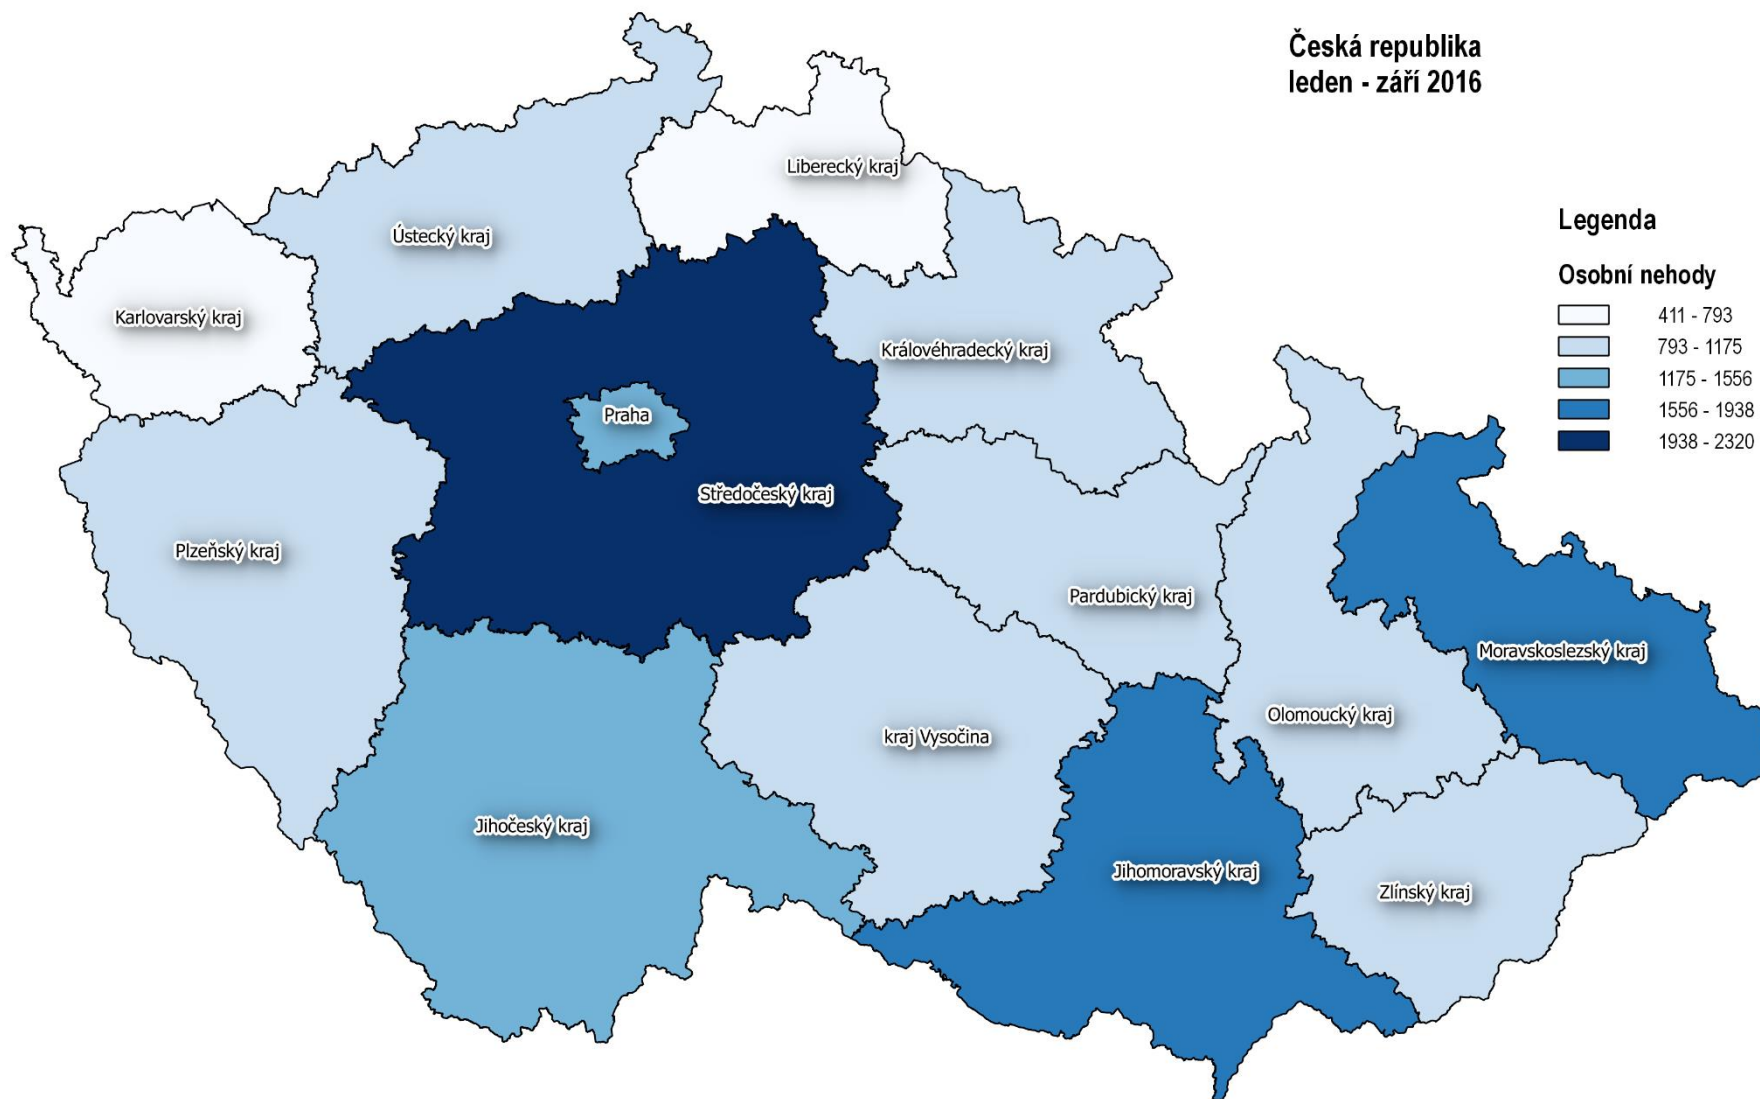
Česká republika
leden - září 2016

Legenda

Osobní nehody

411 - 793
793 - 1175
1175 - 1556
1556 - 1938
1938 - 2320

Liberecký kraj
Ústecký kraj
Karlovarský kraj
Královéhradecký kraj
Praha
Středočeský kraj
Plzeňský kraj
Pardubický kraj
Moravskoslezský kraj
Olomoucký kraj
kraj Vysočina
Jihočeský kraj
Jihomoravský kraj
Zlínský kraj